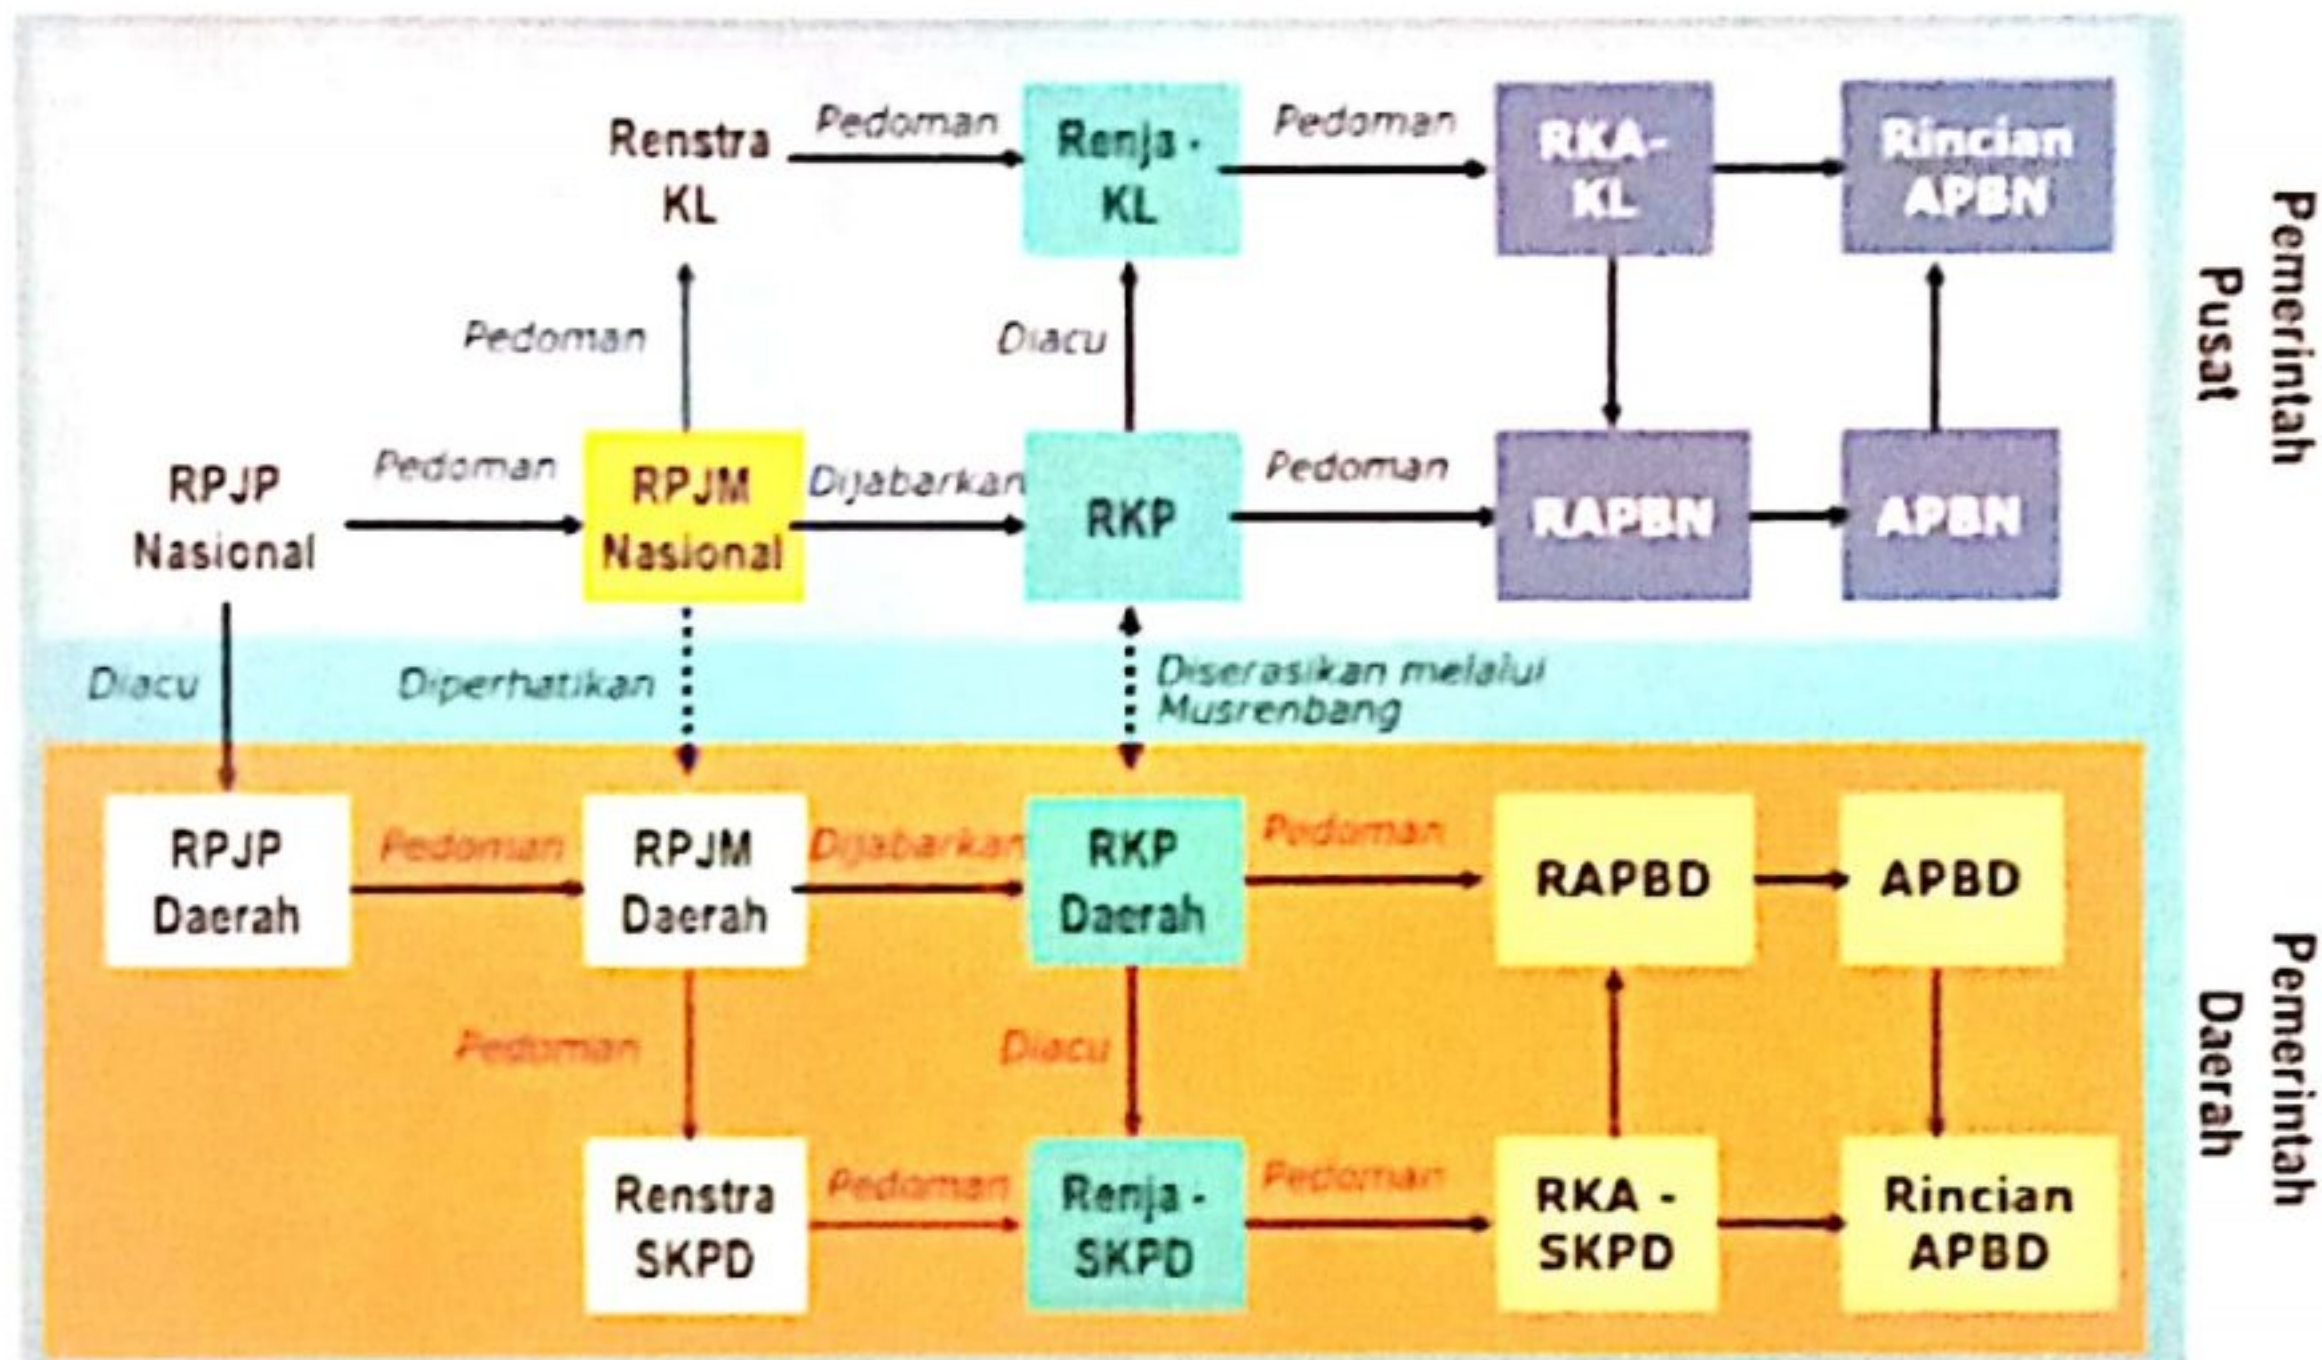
Renstra KL

Pedoman

Renja - KL

Pedoman

RKA-KL

Rincian APBN

Pemerintah Pusat

Pedoman

Diacu

RPJP Nasional

Pedoman

RPJM Nasional

Dijabarkan

RKP

Pedoman

RAPBN

APBN

Diacu

Diperhatikan

Diserasikan melalui Musrenbang

RPJP Daerah

Pedoman

RPJM Daerah

Dijabarkan

RKP Daerah

Pedoman

RAPBD

APBD

Pemerintah Daerah

Pedoman

Diacu

Renstra SKPD

Pedoman

Renja - SKPD

Pedoman

RKA - SKPD

Rincian APBD